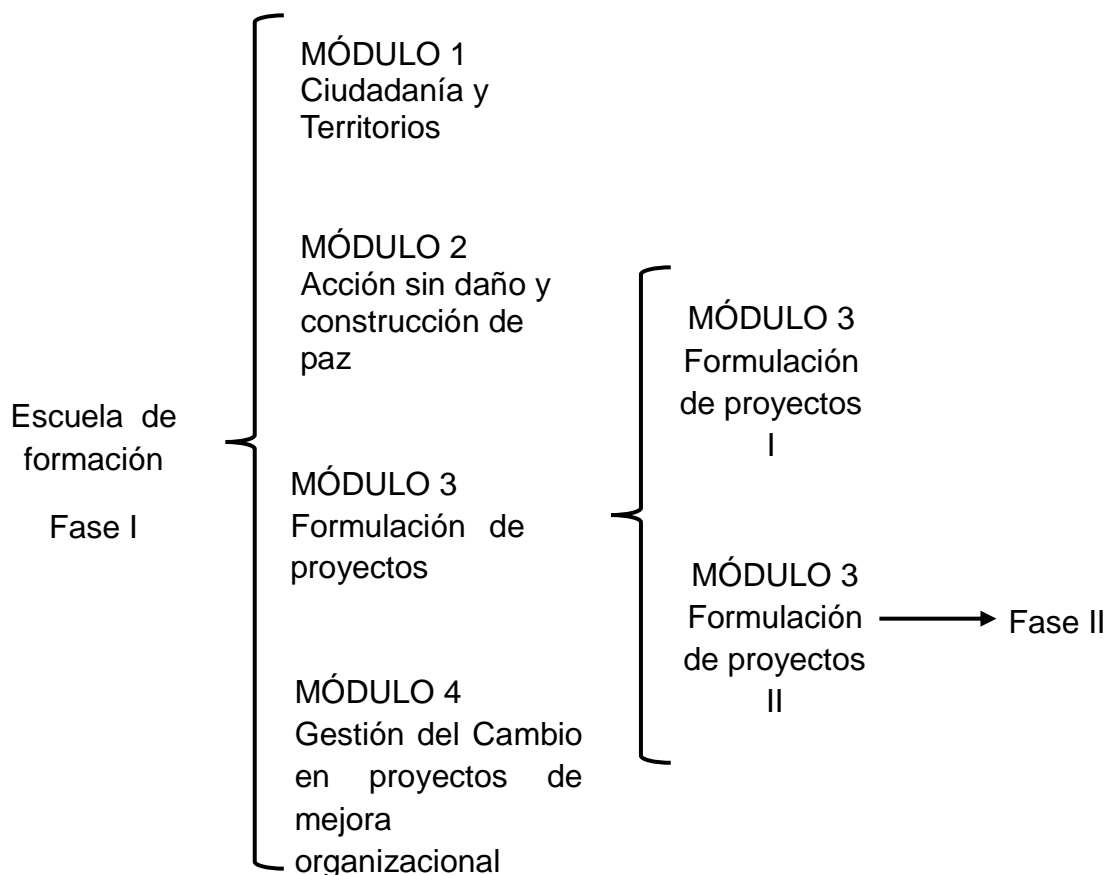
Escuela de formación

Fase I

MÓDULO 1
Ciudadanía y Territorios

MÓDULO 2
Acción sin daño y construcción de paz

MÓDULO 3
Formulación de proyectos

MÓDULO 4
Gestión del Cambio en proyectos de mejora organizacional

MÓDULO 3
Formulación de proyectos I

MÓDULO 3
Formulación de proyectos II

Fase II